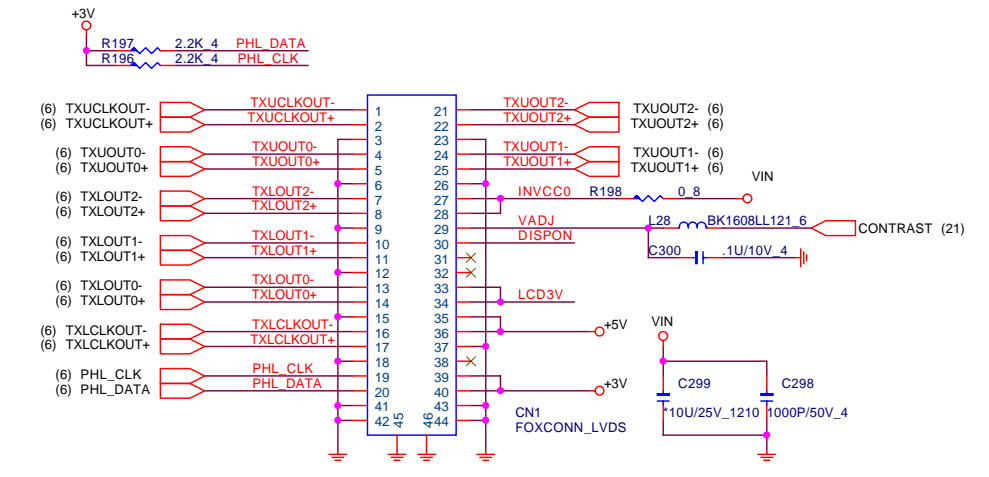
+3V

R197 2.2K_4 PHL_DATA
R196 2.2K_4 PHL_CLK

(6) TXUCLKOUT- TXUCLKOUT-
(6) TXUCLKOUT+ TXUCLKOUT+
(6) TXUOUT0- TXUOUT0-
(6) TXUOUT0+ TXUOUT0+
(6) TXLOUT2- TXLOUT2-
(6) TXLOUT2+ TXLOUT2+
(6) TXLOUT1- TXLOUT1-
(6) TXLOUT1+ TXLOUT1+
(6) TXLOUT0- TXLOUT0-
(6) TXLOUT0+ TXLOUT0+
(6) TXLCLKOUT- TXLCLKOUT-
(6) TXLCLKOUT+ TXLCLKOUT+
(6) PHL_CLK PHL_CLK
(6) PHL_DATA PHL_DATA

1 2 3 4 5 6 7 8 9 10 11 12 13 14 15 16 17 18 19 20 41 42 45 46 21 22 23 24 25 26 27 28 29 30 31 32 33 34 35 36 37 38 39 40 43 44

TXUOUT2- TXUOUT2- (6)
TXUOUT2+ TXUOUT2+ (6)
TXUOUT1- TXUOUT1- (6)
TXUOUT1+ TXUOUT1+ (6)
INVCC0 R198 0_8 VIN
VADJ L28 BK1608LL121_6 CONTRAST (21)
DISPON
C300 .1U/10V_4
LCD3V
+5V
+3V
CN1
FOXCONN_LVDS

VIN
C299 C298
*10U/25V_1210 1000P/50V_4